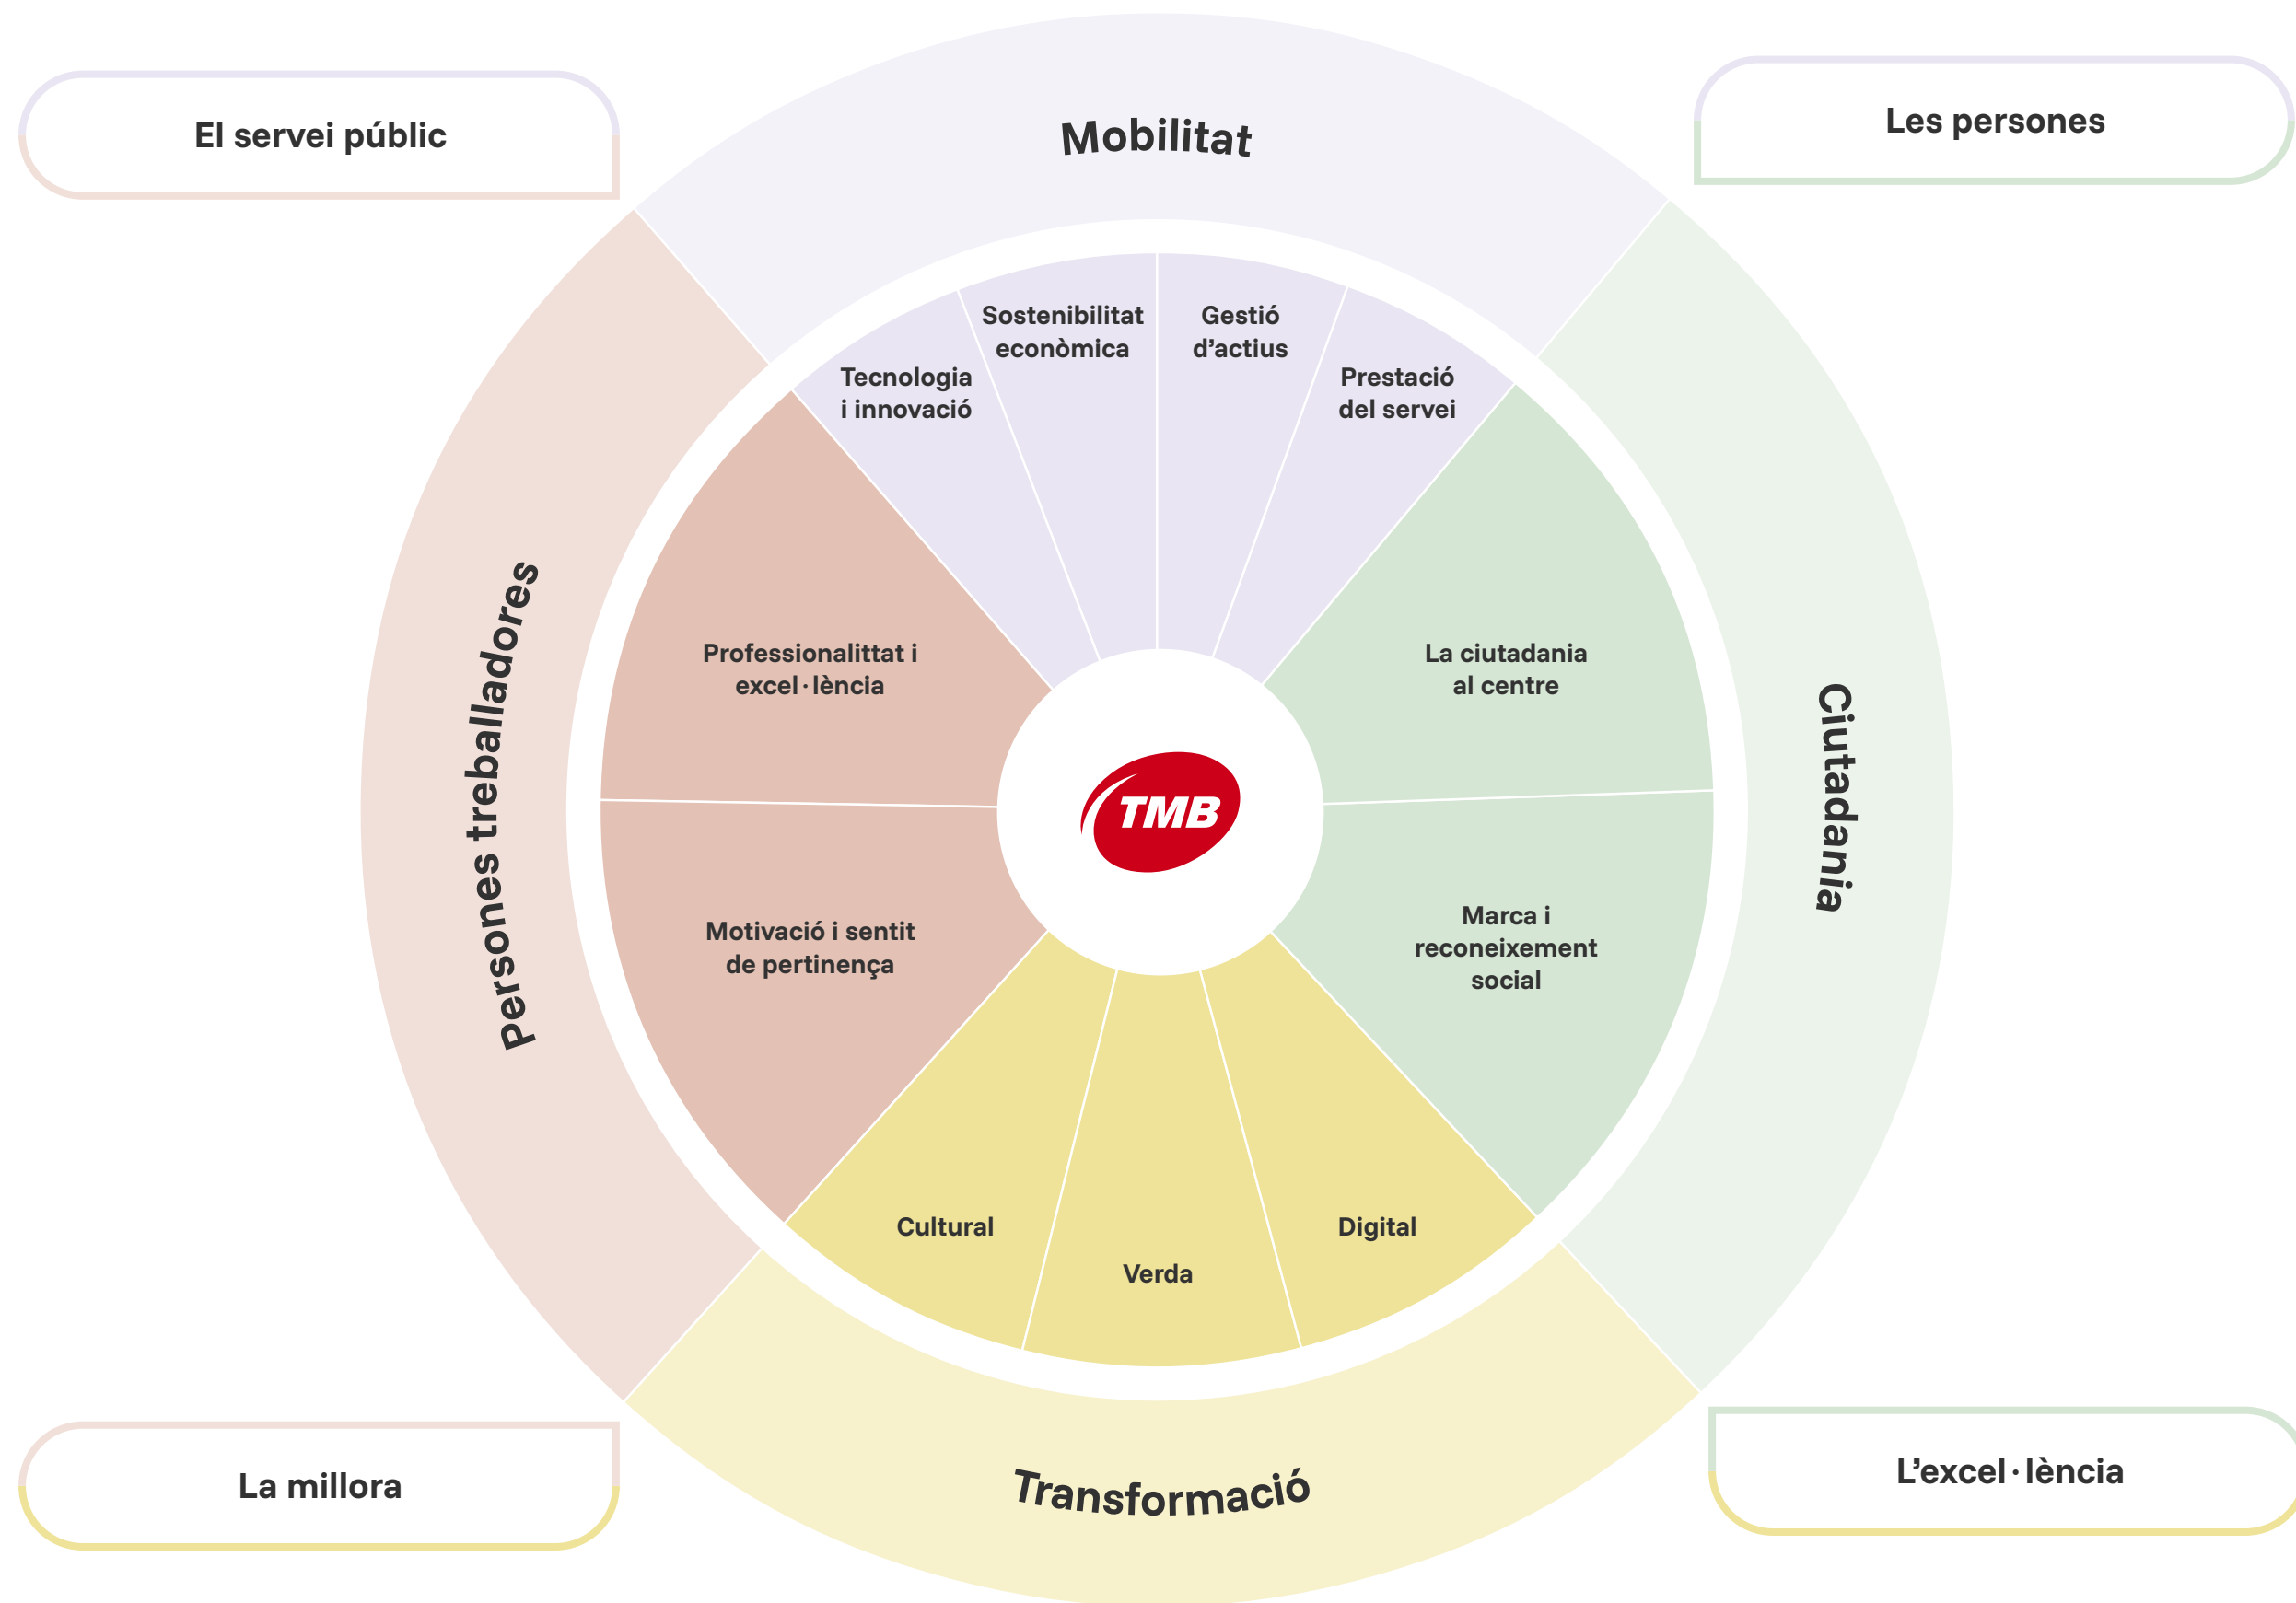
El servei públic

Mobilitat

Les persones

Tecnologia i innovació

Sostenibilitat econòmica

Gestió d'actius

Prestació del servei

Persones treballadores

Professionalittat i excel·lència

La ciutadania al centre

TMB

Ciutadania

Motivació i sentit de pertinença

Marca i reconeixement social

Cultural

Verda

Digital

La millora

Transformació

L'excel·lència